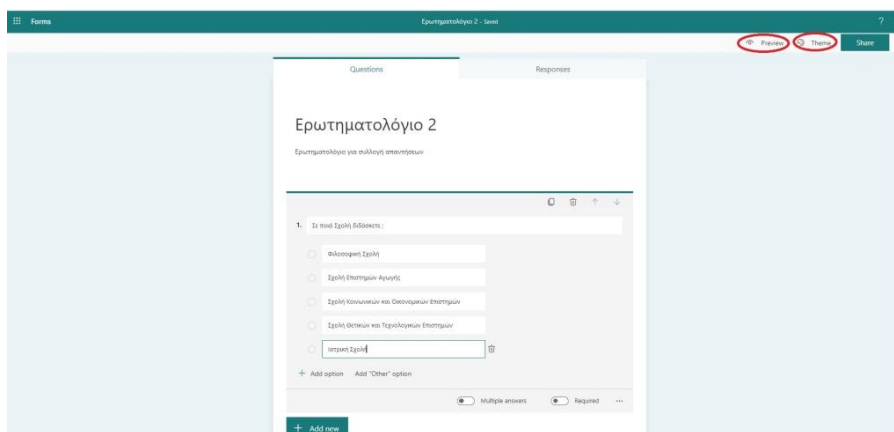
Forms

Ερωτηματολόγιο 2 - Saved

?

Preview

Theme

Share

Questions

Responses

Ερωτηματολόγιο 2

Ερωτηματολόγιο για συλλογή απαντήσεων

1. Σε ποιά Σχολή διδάσκετε ;

Φιλοσοφική Σχολή

Σχολή Επιστημών Αγωγής

Σχολή Κοινωνικών και Οικονομικών Επιστημών

Σχολή Θετικών και Τεχνολογικών Επιστημών

Ιατρική Σχολή

+ Add option   Add "Other" option

Multiple answers

Required

...

+ Add new